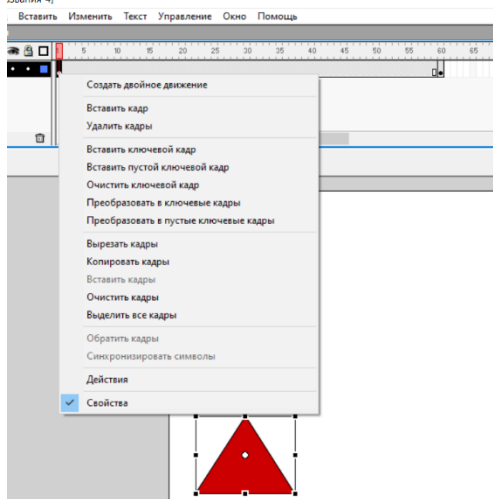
Вставить Изменить Текст Управление Окно Помощь

5 10 15 20 25 30 35 40 45 50 55 60 65

Создать двойное движение

Вставить кадр
Удалить кадры

Вставить ключевой кадр
Вставить пустой ключевой кадр
Очистить ключевой кадр
Преобразовать в ключевые кадры
Преобразовать в пустые ключевые кадры

Вырезать кадры
Копировать кадры
Вставить кадры
Очистить кадры
Выделить все кадры

Обратить кадры
Синхронизировать символы

Действия

Свойства